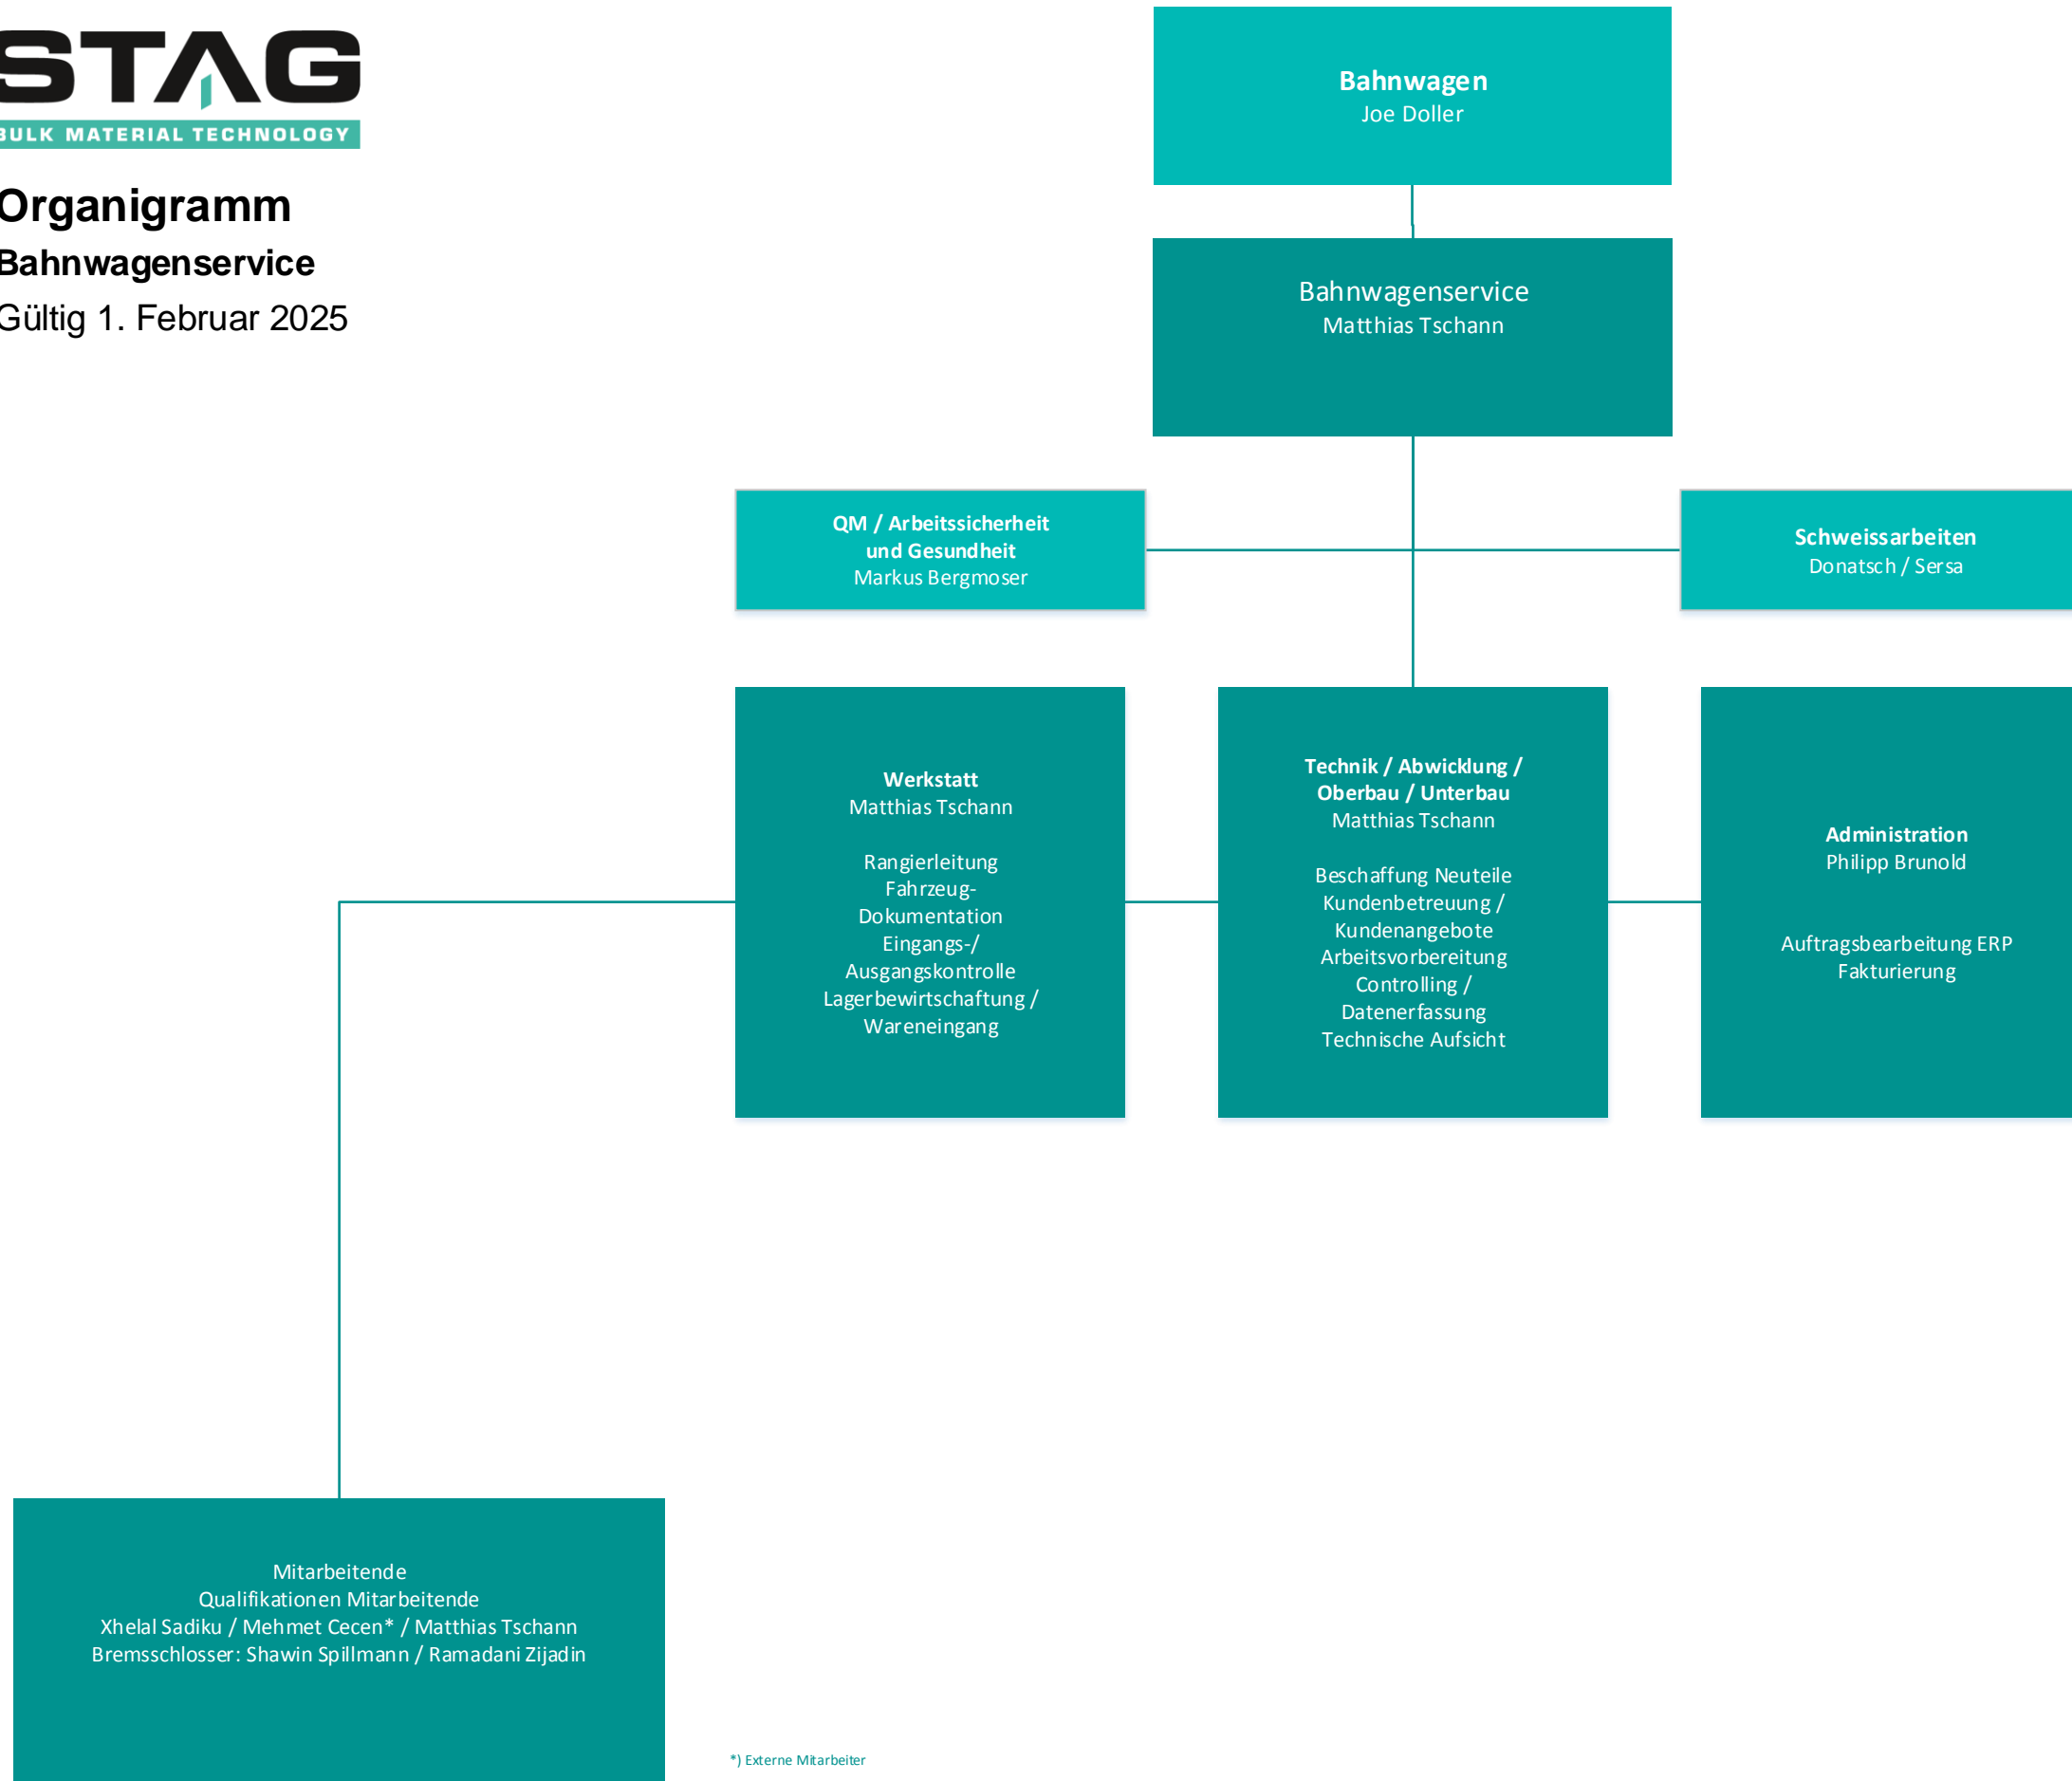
STAG
BULK MATERIAL TECHNOLOGY

Organigramm
Bahnwagenservice
Gültig 1. Februar 2025

Bahnwagen
Joe Doller

Bahnwagenservice
Matthias Tschann

QM / Arbeitssicherheit und Gesundheit
Markus Bergmoser

Schweissarbeiten
Donatsch / Sersa

Werkstatt
Matthias Tschann

Rangierleitung
Fahrzeug-Dokumentation
Eingangs-/ Ausgangskontrolle
Lagerbewirtschaftung / Wareneingang

Technik / Abwicklung / Oberbau / Unterbau
Matthias Tschann

Beschaffung Neuteile
Kundenbetreuung / Kundenangebote
Arbeitsvorbereitung
Controlling / Datenerfassung
Technische Aufsicht

Administration
Philipp Brunold

Auftragsbearbeitung ERP
Fakturierung

Mitarbeitende
Qualifikationen Mitarbeitende
Xhelal Sadiku / Mehmet Cecen* / Matthias Tschann
Bremsschlosser: Shawin Spillmann / Ramadani Zijadin

*) Externe Mitarbeiter